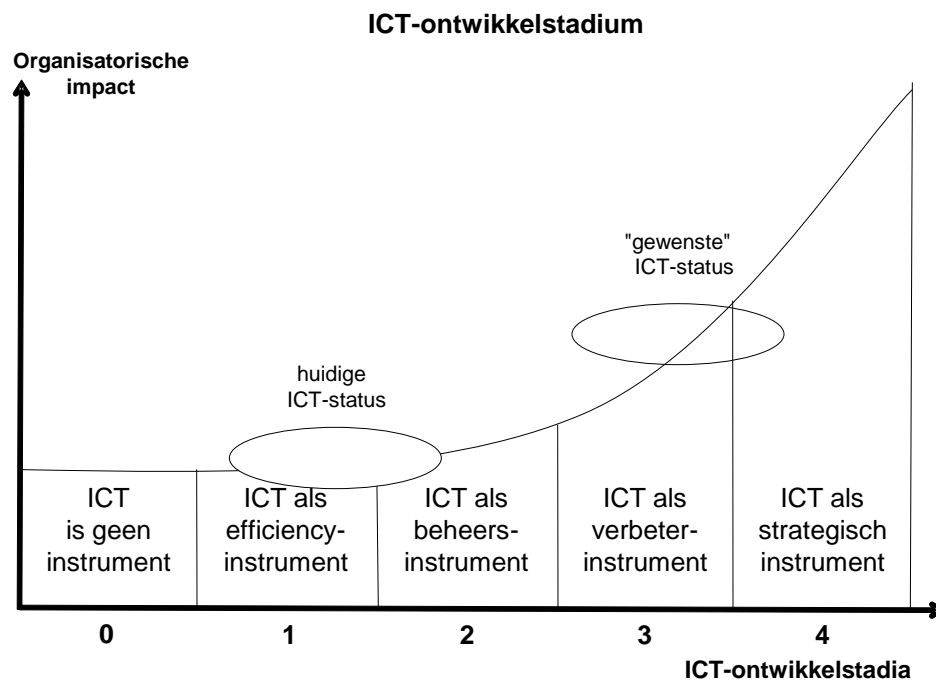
ICT-ontwikkelstadium

Organisatorische impact

"gewenste" ICT-status

huidige ICT-status

ICT is geen instrument

ICT als efficiency-instrument

ICT als beheers-instrument

ICT als verbeter-instrument

ICT als strategisch instrument

0

1

2

3

4

ICT-ontwikkelstadia